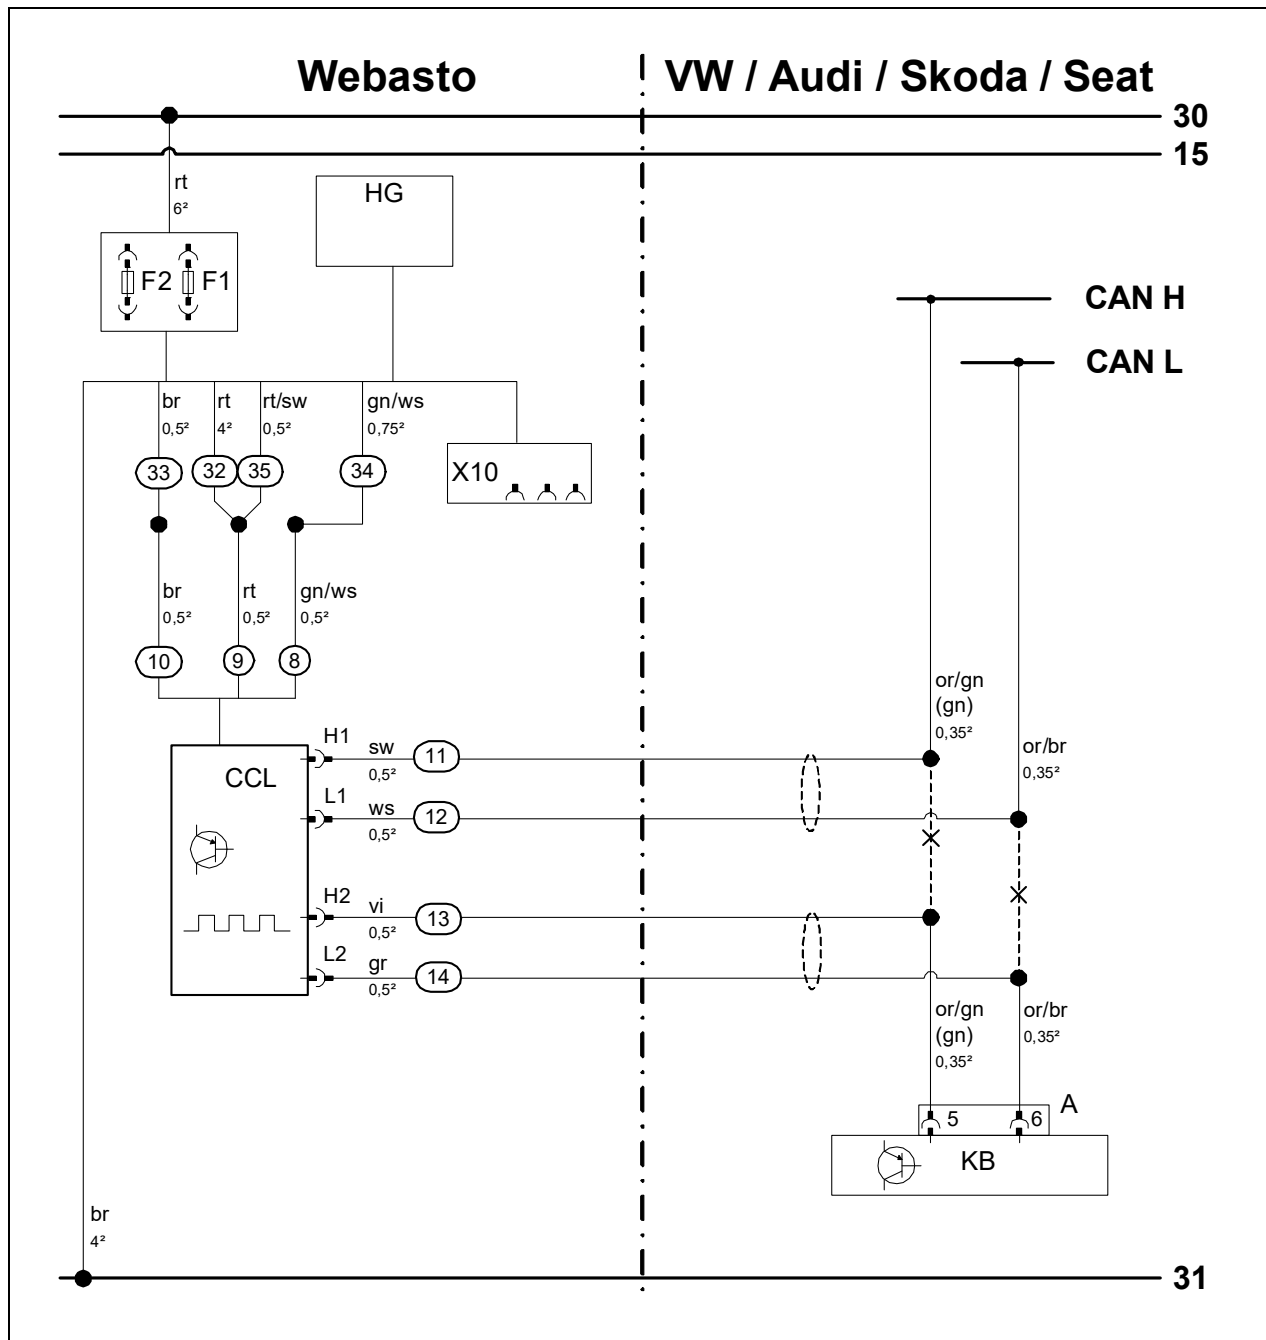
Webasto

VW / Audi / Skoda / Seat

30

15

rt
6²

HG

F2 F1

CAN H

CAN L

br
0,5²

rt
4²

rt/sw
0,5²

gn/ws
0,75²

33 32 35 34

X10

br
0,5²

rt
0,5²

gn/ws
0,5²

10 9 8

or/gn
(gn)
0,35²

or/br
0,35²

CCL

H1 sw 0,5² 11

L1 ws 0,5² 12

H2 vi 0,5² 13

L2 gr 0,5² 14

or/gn
(gn)
0,35²

or/br
0,35²

5 6 A

KB

br
4²

31